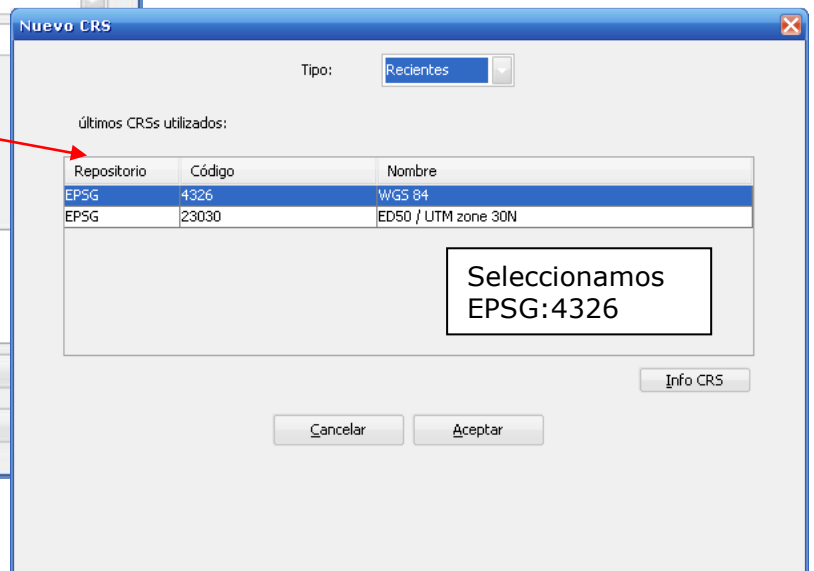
Nuevo CRS

Tipo: Recientes

últimos CRSs utilizados:

| Repositorio | Código | Nombre |
|---|---|---|
| EPSG | 4326 | WGS 84 |
| EPSG | 23030 | ED50 / UTM zone 30N |

Seleccionamos EPSG:4326

Info CRS

Cancelar Aceptar